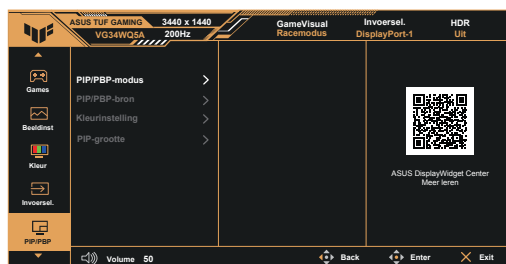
ASUS TUF GAMING 3440 x 1440
VG34WQ5A 200Hz

GameVisual
Racemodus

Invoersel.
DisplayPort-1

HDR
Uit

Games

Beeldinst

Kleur

Invoersel.

PIP/PBP

PIP/PBP-modus

PIP/PBP-bron

Kleurinstelling

PIP-grootte

ASUS DisplayWidget Center
Meer leren

Volume 50

Back

Enter

Exit